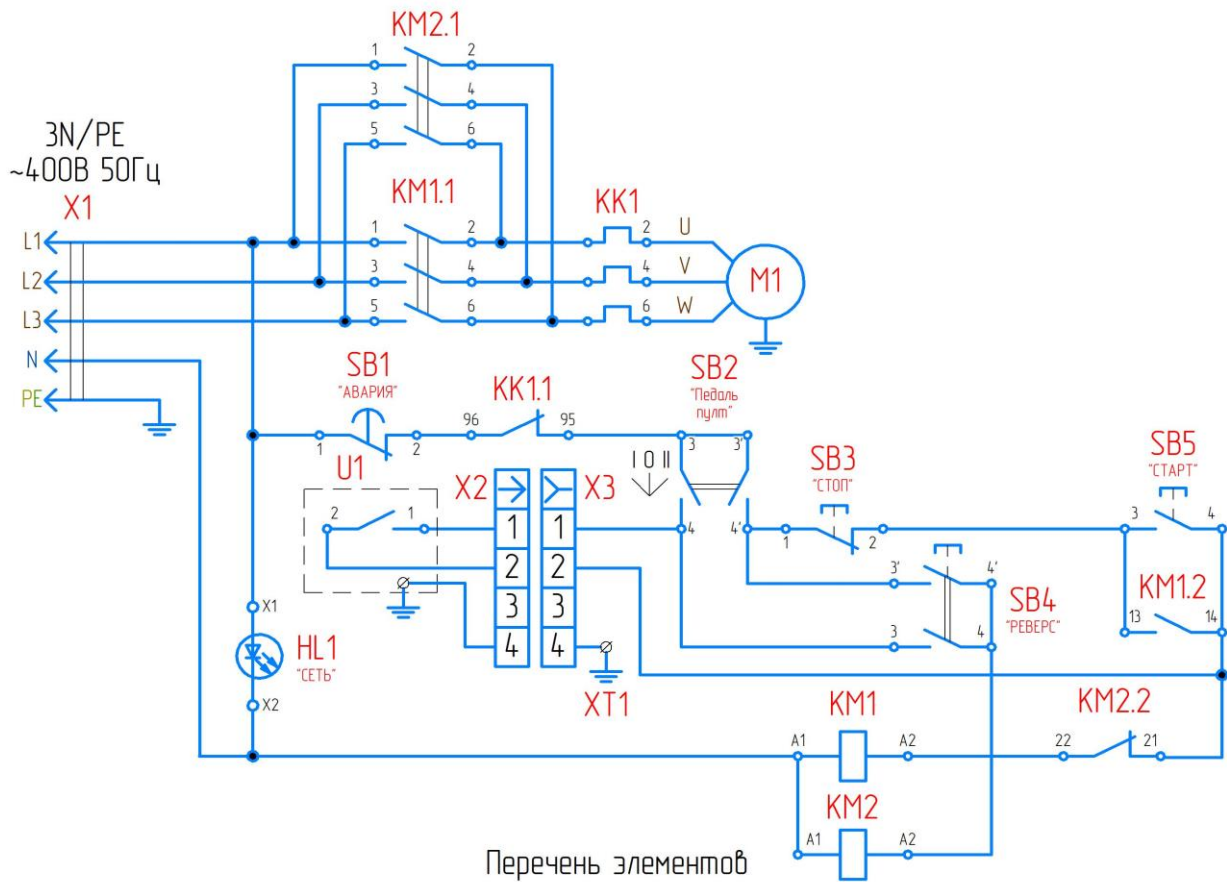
KM2.1
1 2
3 4
5 6
3N/PE
~400В 50Гц
X1
KM1.1
1 2
3 4
5 6
KK1
2 U
4 V
6 W
M1
L1
L2
L3
N
PE
SB1
"АВАРИЯ"
1 2
KK1.1
96 95
SB2
"Педаль пулт"
3 3'
4 4'
I 0 II
U1
2 1
X2
X3
1 1
2 2
3 3
4 4
SB3
"СТОП"
1 2
SB5
"СТАРТ"
3 4
KM1.2
13 14
3' 4'
3 4
SB4
"РЕВЕРС"
X1
HL1
"СЕТЬ"
X2
XT1
KM1
A1 A2
KM2.2
22 21
KM2
A1 A2
Перечень элементов